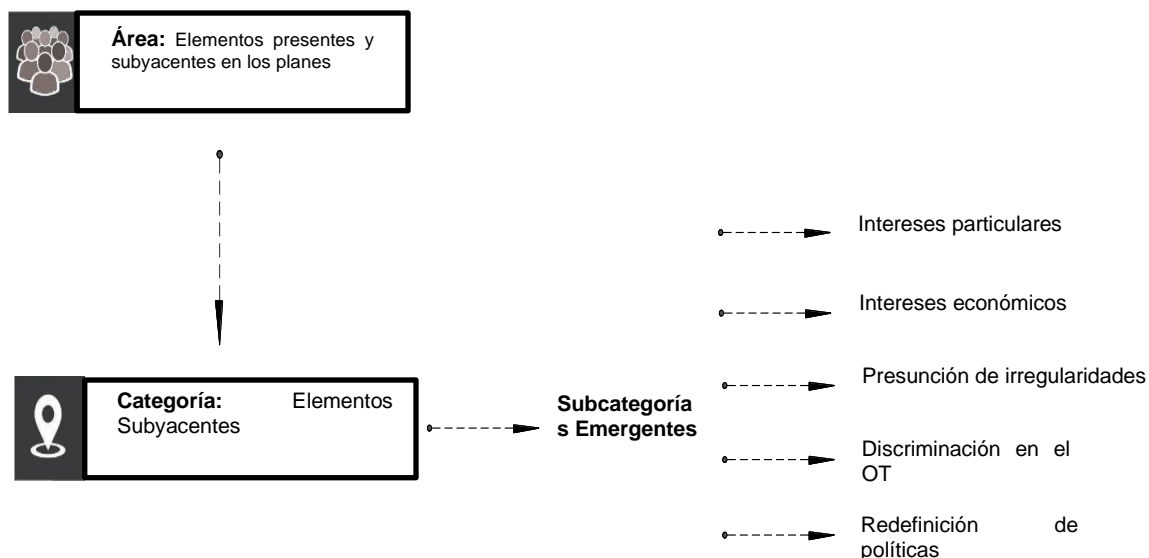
Área: Elementos presentes y subyacentes en los planes

Categoría: Elementos Subyacentes

Subcategorías Emergentes

Intereses particulares

Intereses económicos

Presunción de irregularidades

Discriminación en el OT

Redefinición de políticas